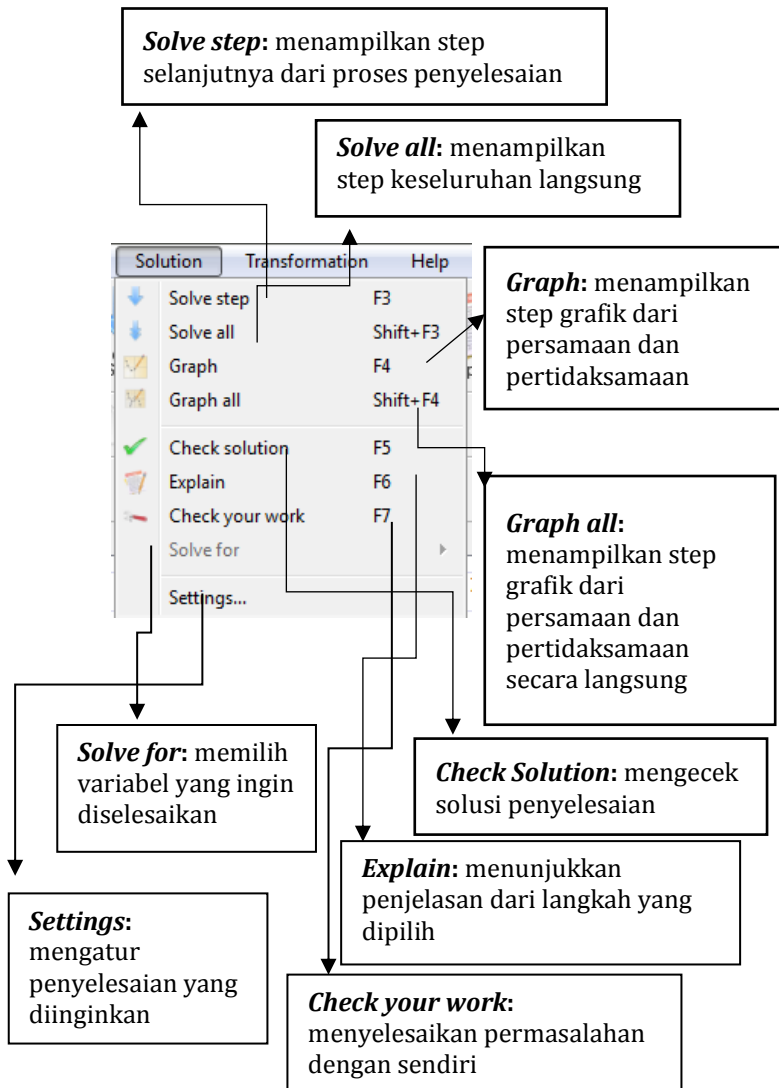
**Solve step**: menampilkan step selanjutnya dari proses penyelesaian

**Solve all**: menampilkan step keseluruhan langsung

Solution Transformation Help

Solve step F3
Solve all Shift+F3
Graph F4
Graph all Shift+F4
Check solution F5
Explain F6
Check your work F7
Solve for
Settings...

**Graph**: menampilkan step grafik dari persamaan dan pertidaksamaan

**Graph all**: menampilkan step grafik dari persamaan dan pertidaksamaan secara langsung

**Solve for**: memilih variabel yang ingin diselesaikan

**Check Solution**: mengecek solusi penyelesaian

**Explain**: menunjukkan penjelasan dari langkah yang dipilih

**Settings**: mengatur penyelesaian yang diinginkan

**Check your work**: menyelesaikan permasalahan dengan sendiri